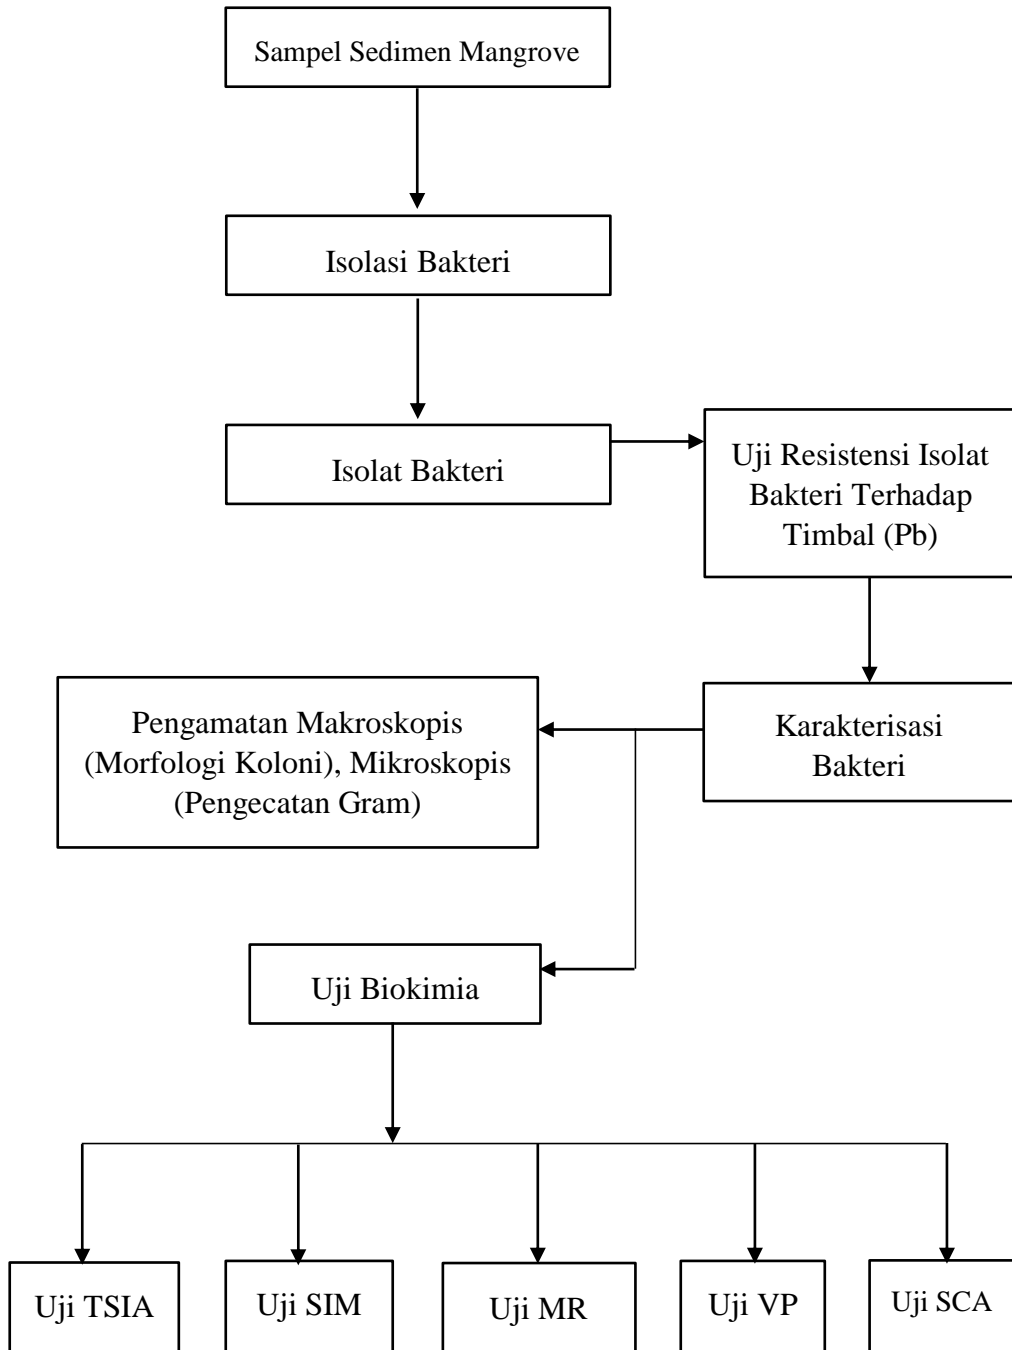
Sampel Sedimen Mangrove

Isolasi Bakteri

Isolat Bakteri

Uji Resistensi Isolat Bakteri Terhadap Timbal (Pb)

Karakterisasi Bakteri

Pengamatan Makroskopis (Morfologi Koloni), Mikroskopis (Pengecatan Gram)

Uji Biokimia

Uji TSIA

Uji SIM

Uji MR

Uji VP

Uji SCA